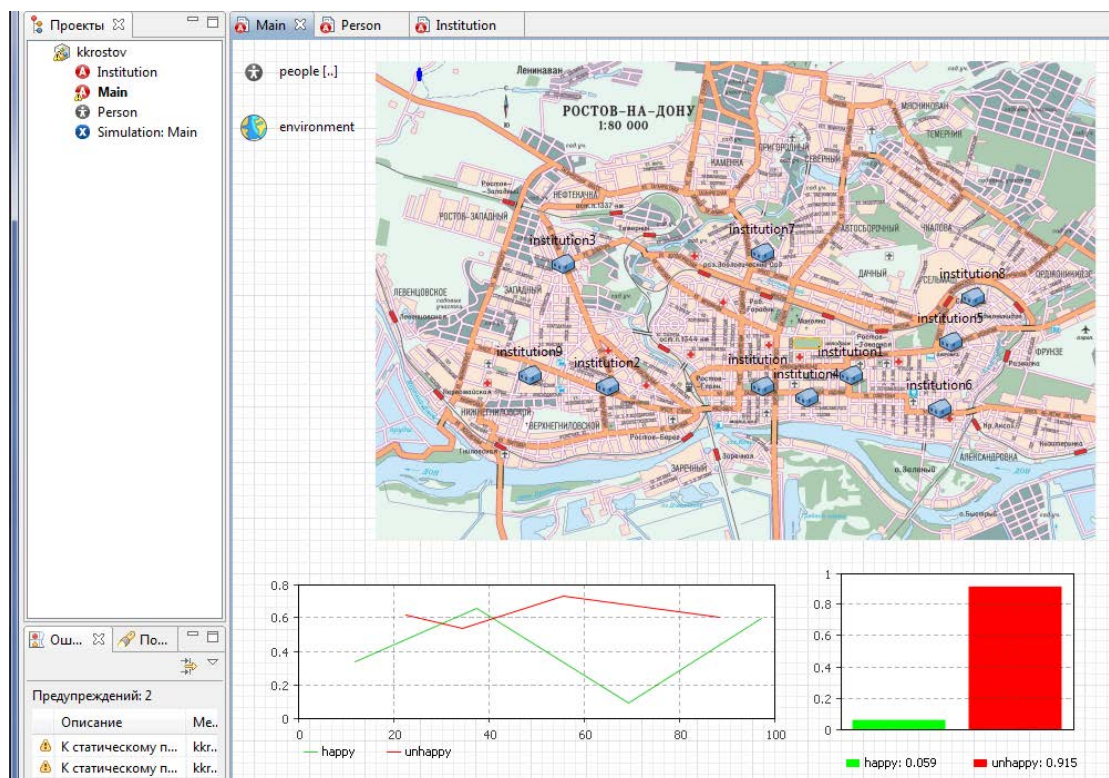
Проекты
kkrostov
Institution
Main
Person
Simulation: Main

Main
Person
Institution

people [..]
environment

РОСТОВ-НА-ДОНУ
1:80 000

Ленинаван
НЕФТЕКАЧКА
КАМЕНКА
СЕВЕРНЫЙ
МАСЛЕННИКОВ
ТЕМЕРНИК
РОСТОВ-ЗАПАДНЫЙ
ЗАПАДНЫЙ
ЛЕВЕНЦОВСКОЕ
ДАЧНЫЙ
ЧКАЛОВА
ФРУНЗЕ
НИЖНЕГНИЛОВСКОЙ
ВЕРХНЕГНИЛОВСКОЙ
ЗАРЕЧНЫЙ
АЛЕКСАНДРОВКА
Дон

institution3
institution7
institution8
institution5
institution9
institution2
institution
institution1
institution4
institution6

0.8
0.6
0.4
0.2
0
0
20
40
60
80
100
happy
unhappy

1
0.8
0.6
0.4
0.2
0
happy: 0.059
unhappy: 0.915

Ош...
По...
Предупреждений: 2
Описание
Ме...
К статическому п...
kkr..
К статическому п...
kkr..